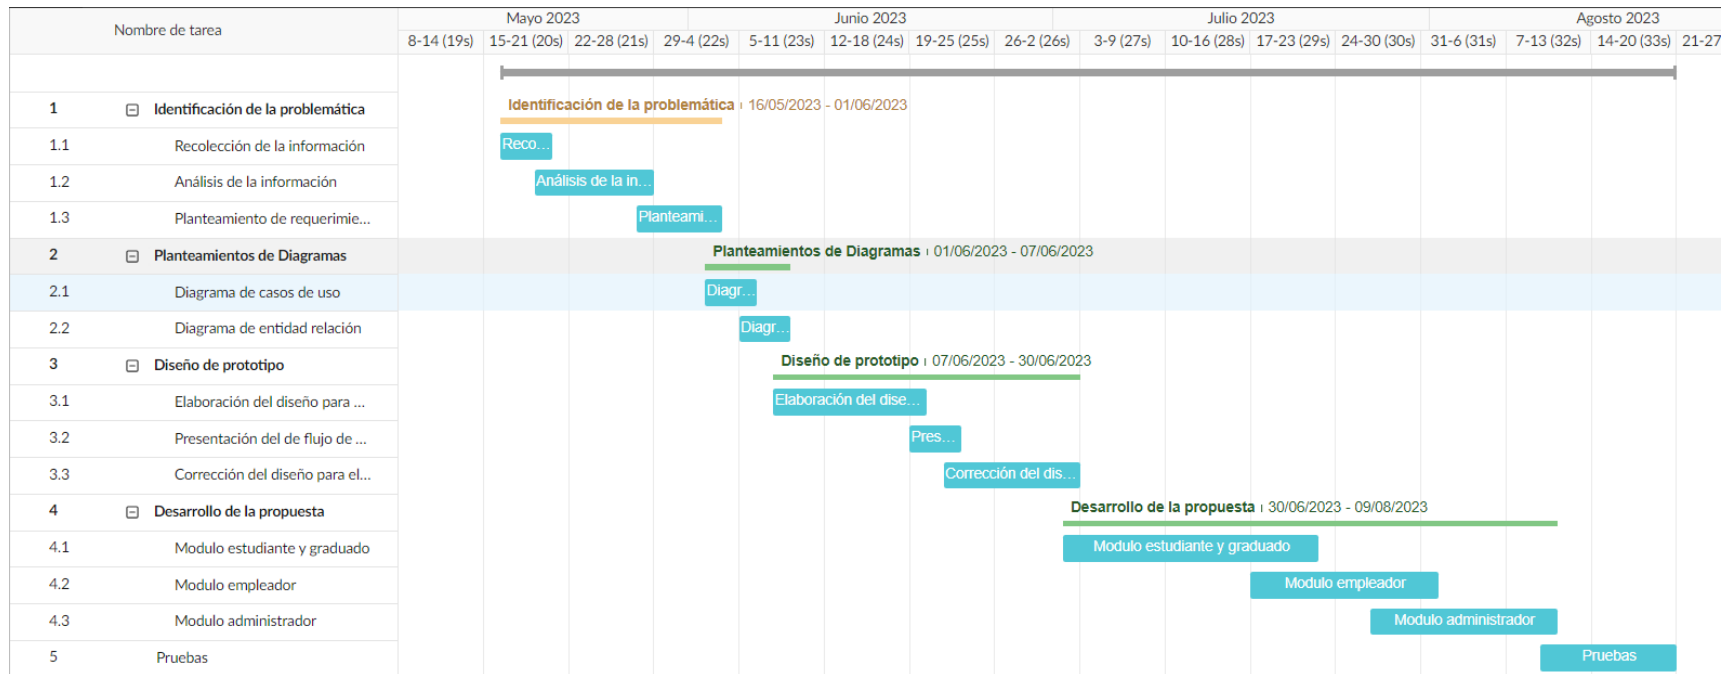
Nombre de tarea

Mayo 2023 Junio 2023 Julio 2023 Agosto 2023

8-14 (19s) 15-21 (20s) 22-28 (21s) 29-4 (22s) 5-11 (23s) 12-18 (24s) 19-25 (25s) 26-2 (26s) 3-9 (27s) 10-16 (28s) 17-23 (29s) 24-30 (30s) 31-6 (31s) 7-13 (32s) 14-20 (33s) 21-27

1 Identificación de la problemática
Identificación de la problemática | 16/05/2023 - 01/06/2023
1.1 Recolección de la información
Reco...
1.2 Análisis de la información
Análisis de la in...
1.3 Planteamiento de requerimie...
Planteami...
2 Planteamientos de Diagramas
Planteamientos de Diagramas | 01/06/2023 - 07/06/2023
2.1 Diagrama de casos de uso
Diagr...
2.2 Diagrama de entidad relación
Diagr...
3 Diseño de prototipo
Diseño de prototipo | 07/06/2023 - 30/06/2023
3.1 Elaboración del diseño para ...
Elaboración del dise...
3.2 Presentación del de flujo de ...
Pres...
3.3 Corrección del diseño para el...
Corrección del dis...
4 Desarrollo de la propuesta
Desarrollo de la propuesta | 30/06/2023 - 09/08/2023
4.1 Modulo estudiante y graduado
Modulo estudiante y graduado
4.2 Modulo empleador
Modulo empleador
4.3 Modulo administrador
Modulo administrador
5 Pruebas
Pruebas